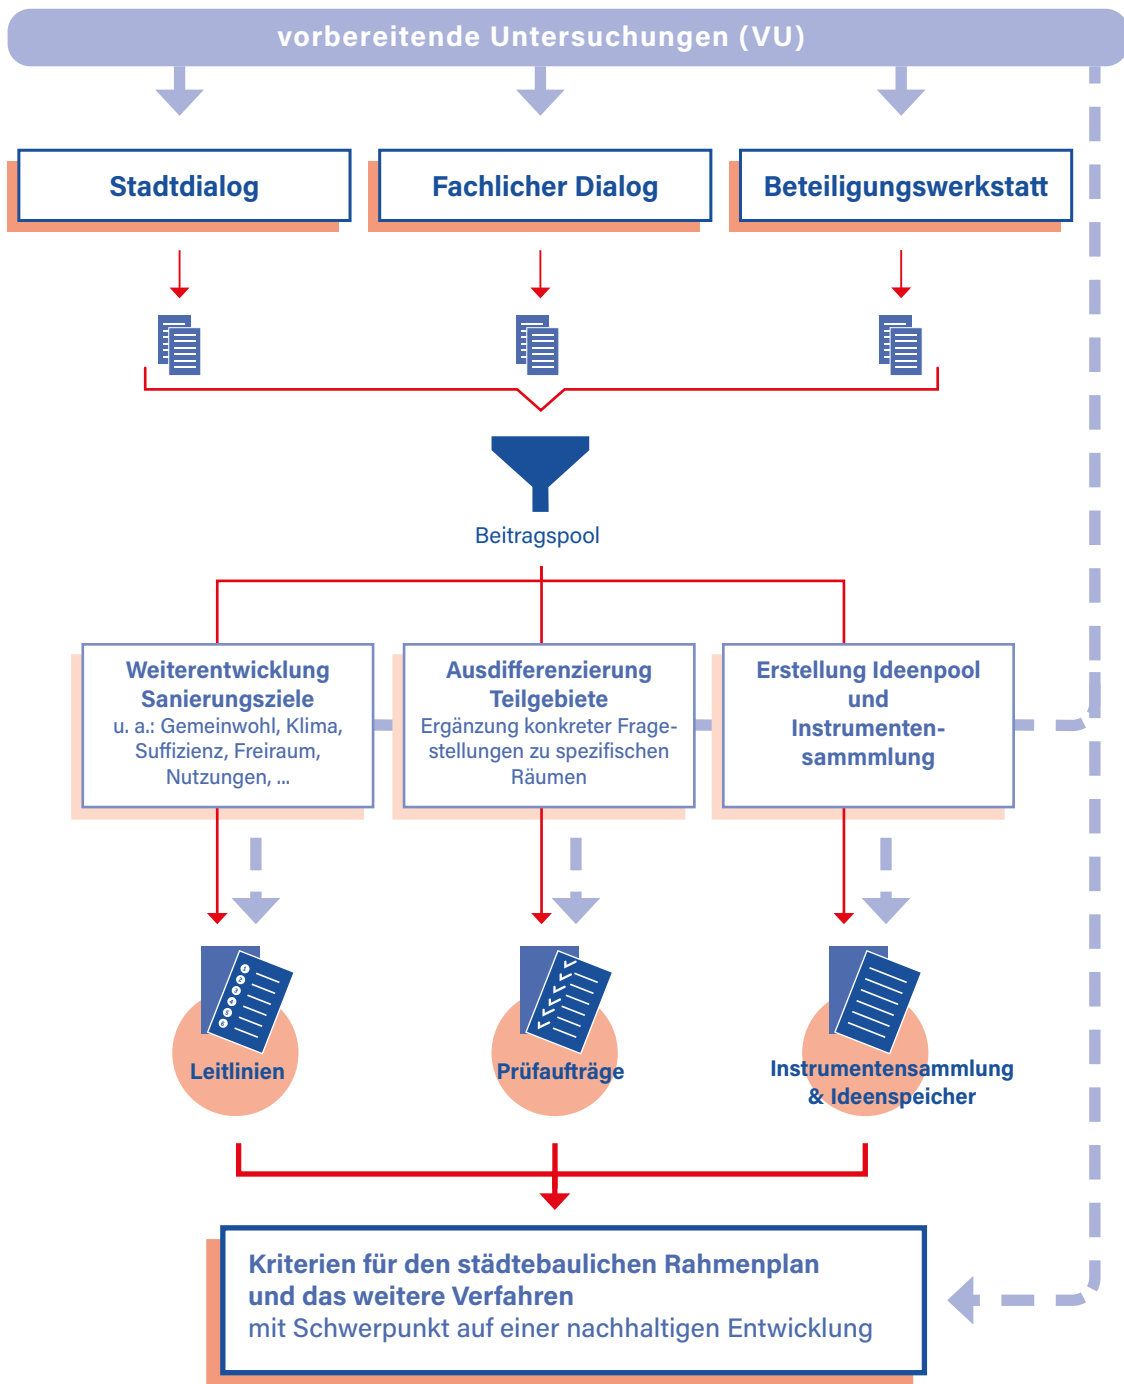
vorbereitende Untersuchungen (VU)

Stadtdialog

Fachlicher Dialog

Beteiligungswerkstatt

Beitragspool

Weiterentwicklung Sanierungsziele
u. a.: Gemeinwohl, Klima, Suffizienz, Freiraum, Nutzungen, ...

Ausdifferenzierung Teilgebiete
Ergänzung konkreter Fragestellungen zu spezifischen Räumen

Erstellung Ideenpool und Instrumentensammmlung

Leitlinien

Prüfaufträge

Instrumentensammlung & Ideenspeicher

Kriterien für den städtebaulichen Rahmenplan und das weitere Verfahren
mit Schwerpunkt auf einer nachhaltigen Entwicklung